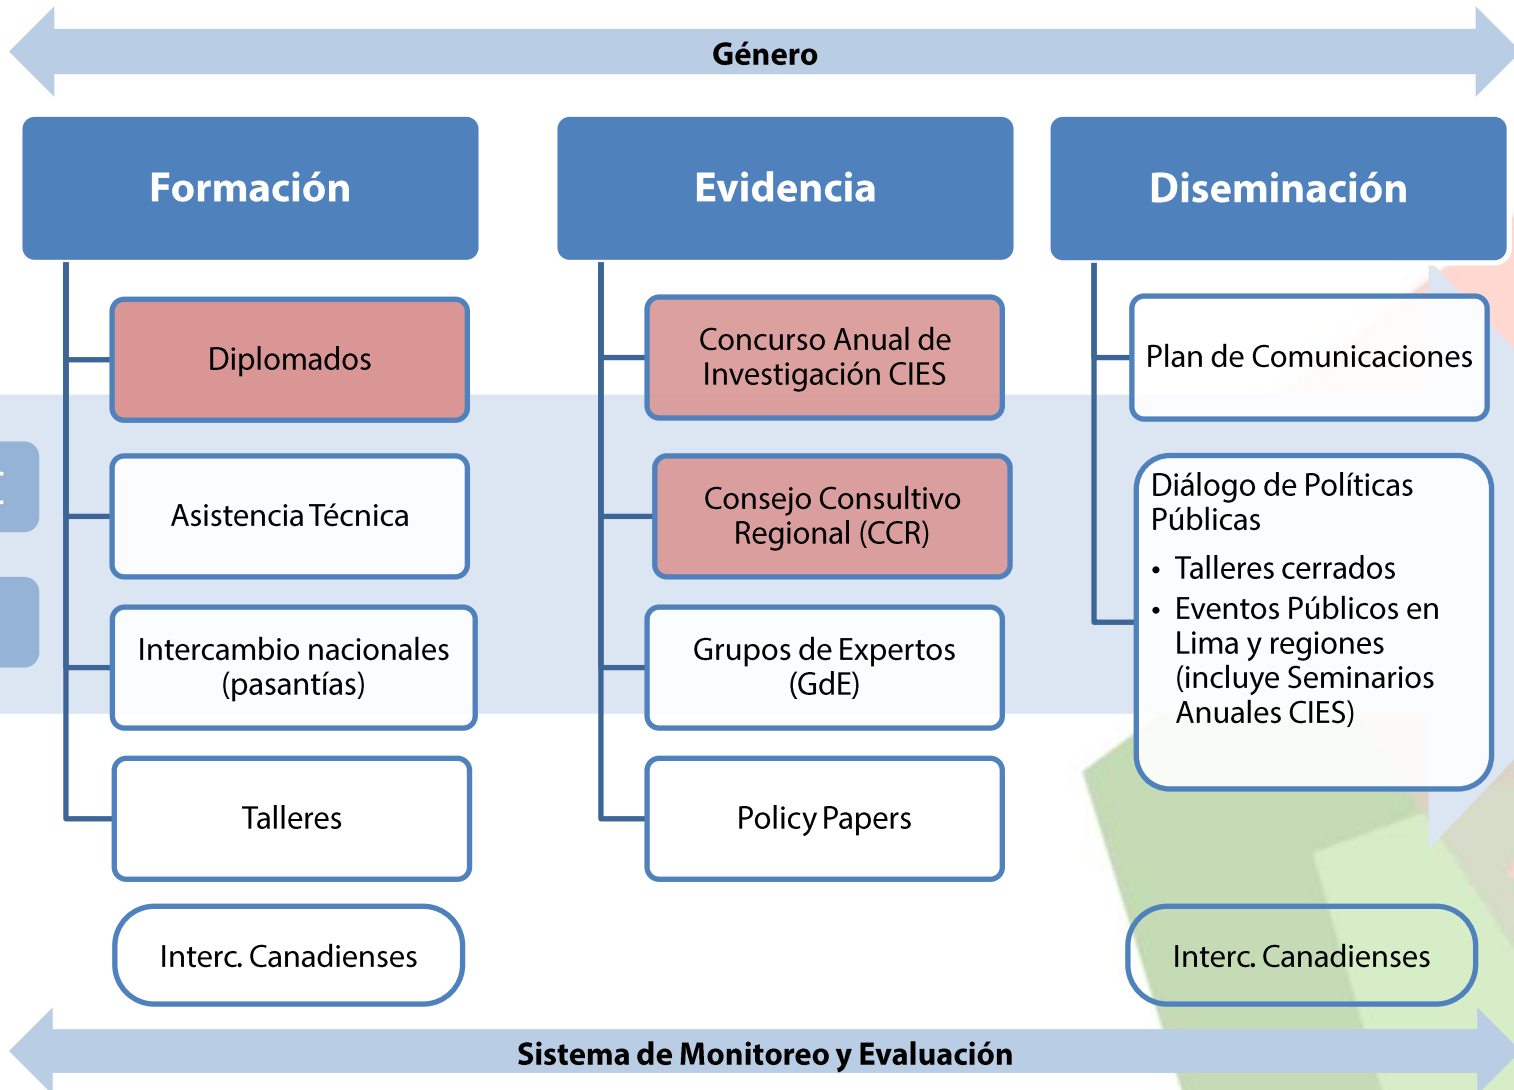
Género

Formación

Diplomados

Asistencia Técnica

Intercambio nacionales (pasantías)

Talleres

Interc. Canadienses

Evidencia

Concurso Anual de Investigación CIES

Consejo Consultivo Regional (CCR)

Grupos de Expertos (GdE)

Policy Papers

Diseminación

Plan de Comunicaciones

Diálogo de Políticas Públicas

- Talleres cerrados
- Eventos Públicos en Lima y regiones (incluye Seminarios Anuales CIES)

Interc. Canadienses

Sistema de Monitoreo y Evaluación